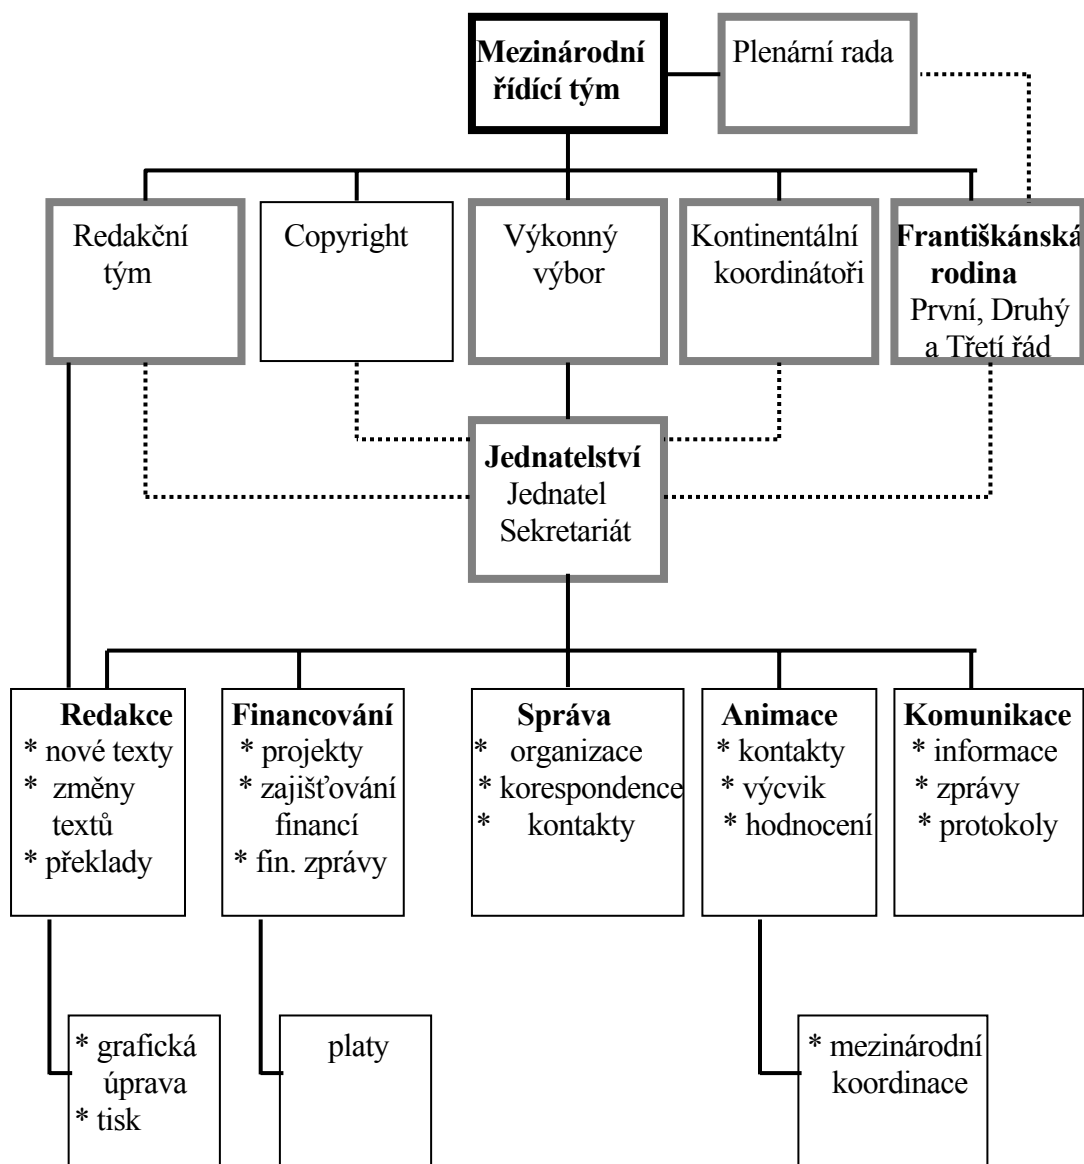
**Mezinárodní řídící tým**

Plenární rada

Redakční tým

Copyright

Výkonný výbor

Kontinentální koordinátoři

**Františkánská rodina**
První, Druhý a Třetí řád

**Jednatelství**
Jednatel
Sekretariát

**Redakce**
* nové texty
* změny textů
* překlady

**Financování**
* projekty
* zajišťování financí
* fin. zprávy

**Správa**
* organizace
* korespondence
* kontakty

**Animace**
* kontakty
* výcvik
* hodnocení

**Komunikace**
* informace
* zprávy
* protokoly

* grafická úprava
* tisk

platy

* mezinárodní koordinace